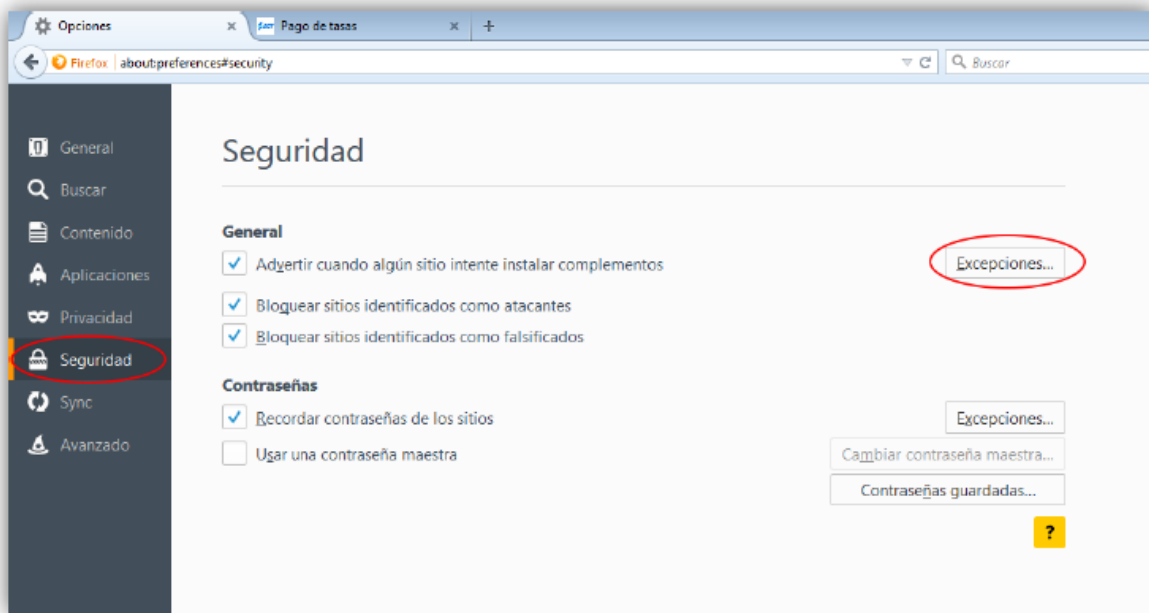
Opciones
Pago de tasas
+
Firefox about:preferences#security
Buscar

General
Buscar
Contenido
Aplicaciones
Privacidad
Seguridad
Sync
Avanzado

Seguridad

General
Advertir cuando algún sitio intente instalar complementos
Excepciones...
Bloquear sitios identificados como atacantes
Bloquear sitios identificados como falsificados

Contraseñas
Recordar contraseñas de los sitios
Excepciones...
Usar una contraseña maestra
Cambiar contraseña maestra...
Contraseñas guardadas...
?